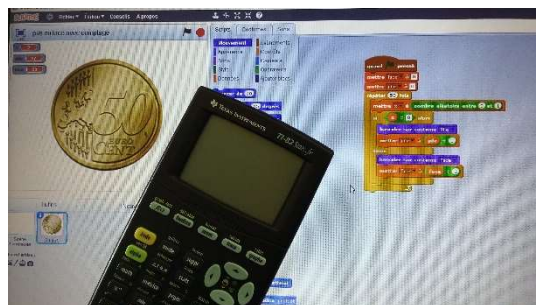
Fichier Edition Conseils A propos

Scripts Costumes Sons

Mouvement Evènements
Apparence Contrôle
Sons Capteurs
Stylo Opérateurs
Données Ajouter blocs

50

TEXAS INSTRUMENTS TI-83 Plus

quand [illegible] pressé
mettre face à 0
mettre pile à 0
répéter 100 fois
mettre x à nombre aléatoire entre 0 et 1
si x = 0 alors
basculer sur costume face
mettre face à pile + 1
sinon
basculer sur costume pile
mettre face à face + 1